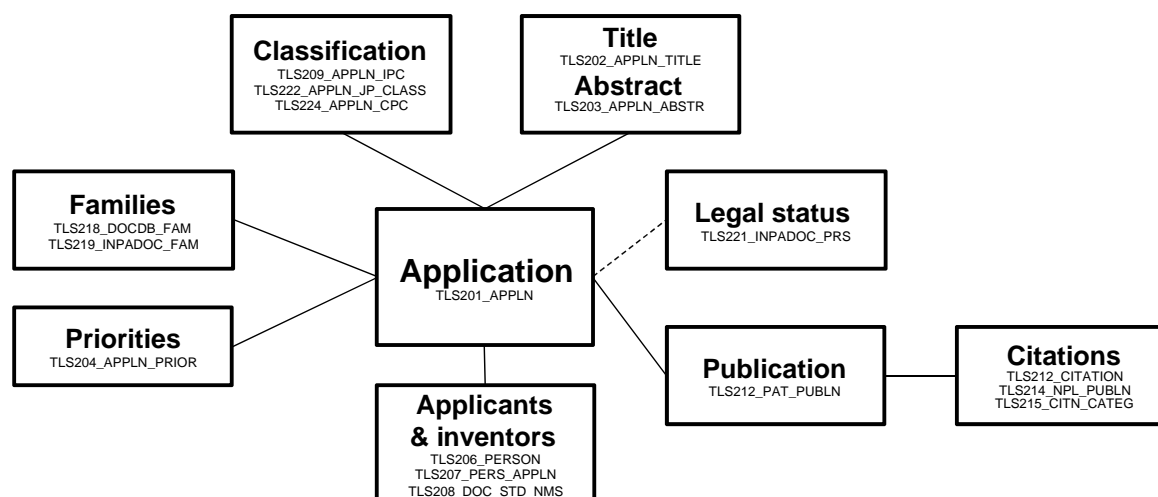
Classification
TLS209_APPLN_IPC
TLS222_APPLN_JP_CLASS
TLS224_APPLN_CPC

Title
TLS202_APPLN_TITLE
Abstract
TLS203_APPLN_ABSTR

Families
TLS218_DOCDB_FAM
TLS219_INPADOC_FAM

Legal status
TLS221_INPADOC_PRS

Application
TLS201_APPLN

Priorities
TLS204_APPLN_PRIOR

Publication
TLS212_PAT_PUBLN

Citations
TLS212_CITATION
TLS214_NPL_PUBLN
TLS215_CITN_CATEG

Applicants & inventors
TLS206_PERSON
TLS207_PERS_APPLN
TLS208_DOC_STD_NMS